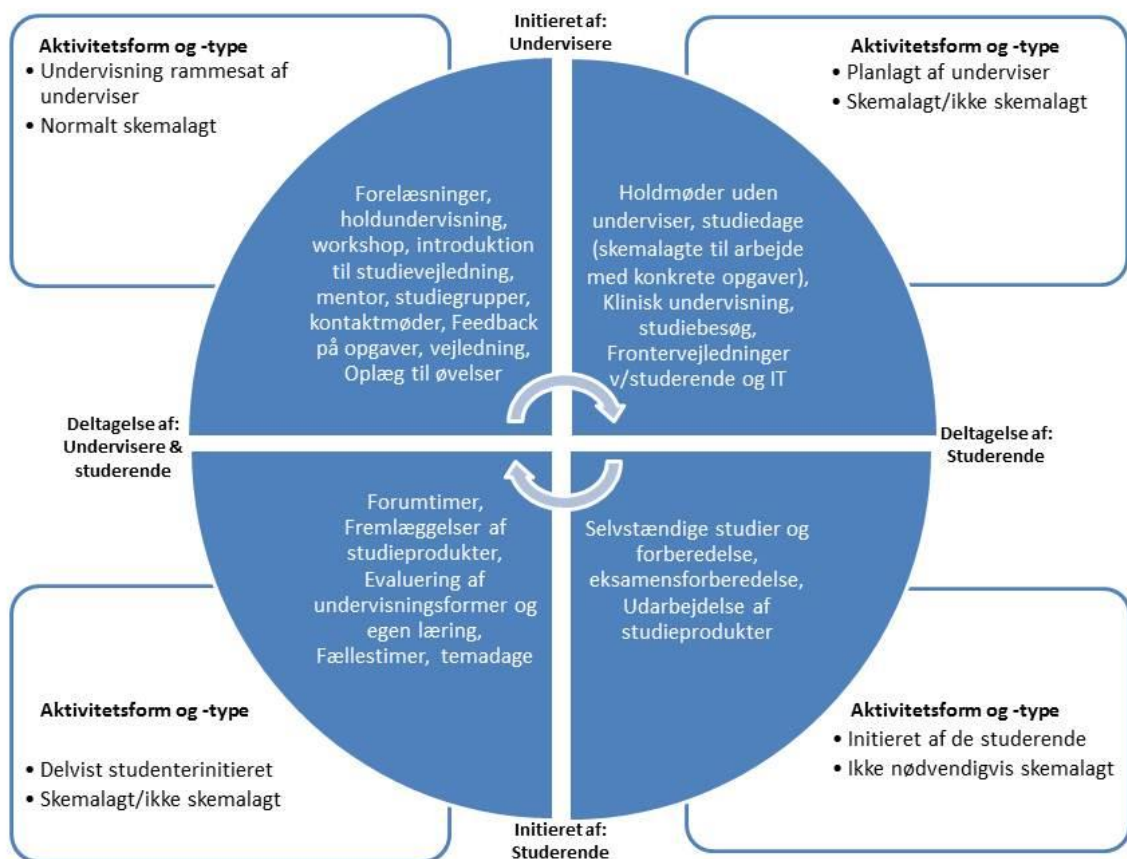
Initieret af: Undervisere

Aktivitetsform og -type
• Undervisning rammesat af underviser
• Normalt skemalagt

Aktivitetsform og -type
• Planlagt af underviser
• Skemalagt/ikke skemalagt

Forelæsninger, holdundervisning, workshop, introduktion til studievejledning, mentor, studiegrupper, kontaktmøder, Feedback på opgaver, vejledning, Oplæg til øvelser

Holdmøder uden underviser, studiedage (skemalagte til arbejde med konkrete opgaver), Klinisk undervisning, studiebesøg, Frontervejledninger v/studerende og IT

Deltagelse af: Undervisere & studerende

Deltagelse af: Studerende

Forumtimer, Fremlæggelser af studieprodukter, Evaluering af undervisningsformer og egen læring, Fællestimer, temadage

Selvstændige studier og forberedelse, eksamensforberedelse, Udarbejdelse af studieprodukter

Aktivitetsform og -type
• Delvist studenterinitieret
• Skemalagt/ikke skemalagt

Aktivitetsform og -type
• Initieret af de studerende
• Ikke nødvendigvis skemalagt

Initieret af: Studerende